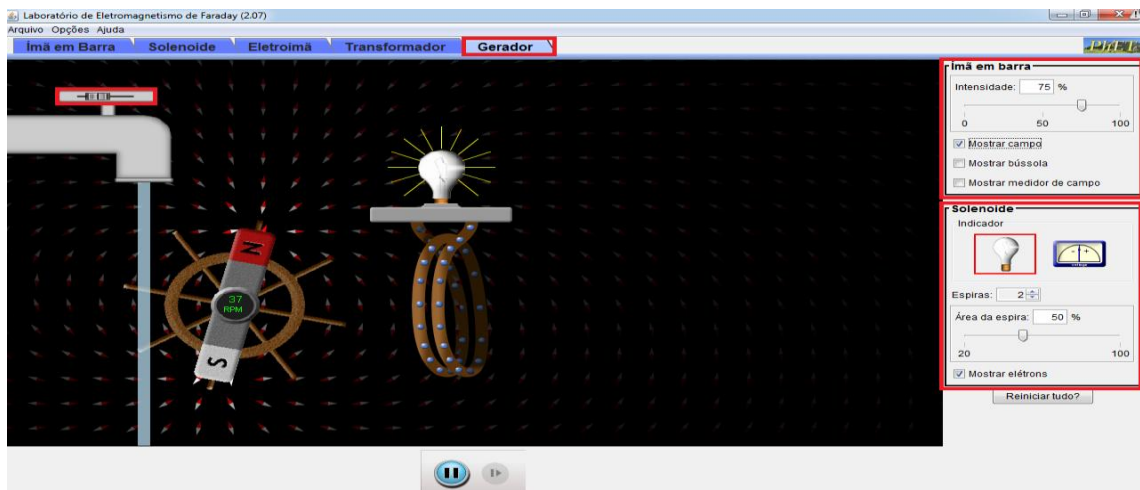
Laboratório de Eletromagnetismo de Faraday (2.07)
Arquivo Opções Ajuda

Ímã em Barra | Solenoide | Eletroímã | Transformador | Gerador

PhET

N
37
RPM
S

Ímã em barra
Intensidade: 75 %
0 50 100
Mostrar campo
Mostrar bússola
Mostrar medidor de campo

Solenoide
Indicador
Espiras: 2
Área da espira: 50 %
20 100
Mostrar elétrons

Reiniciar tudo?